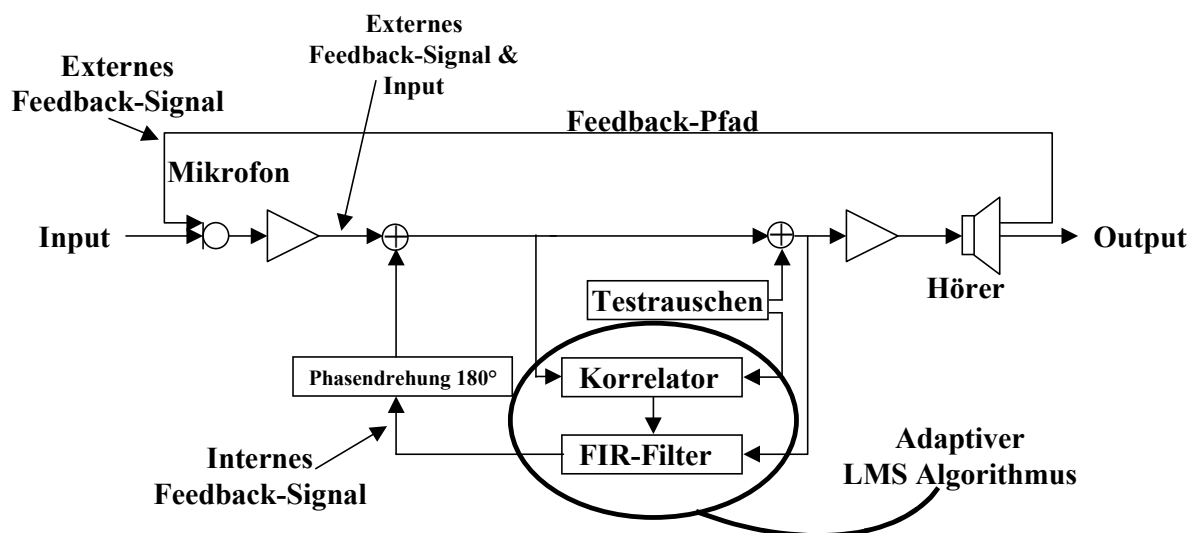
Externes Feedback-Signal

Externes Feedback-Signal & Input

Feedback-Pfad

Mikrofon

Input

Output

Testrauschen

Hörer

Phasendrehung 180°

Korrelator

FIR-Filter

Internes Feedback-Signal

Adaptiver LMS Algorithmus